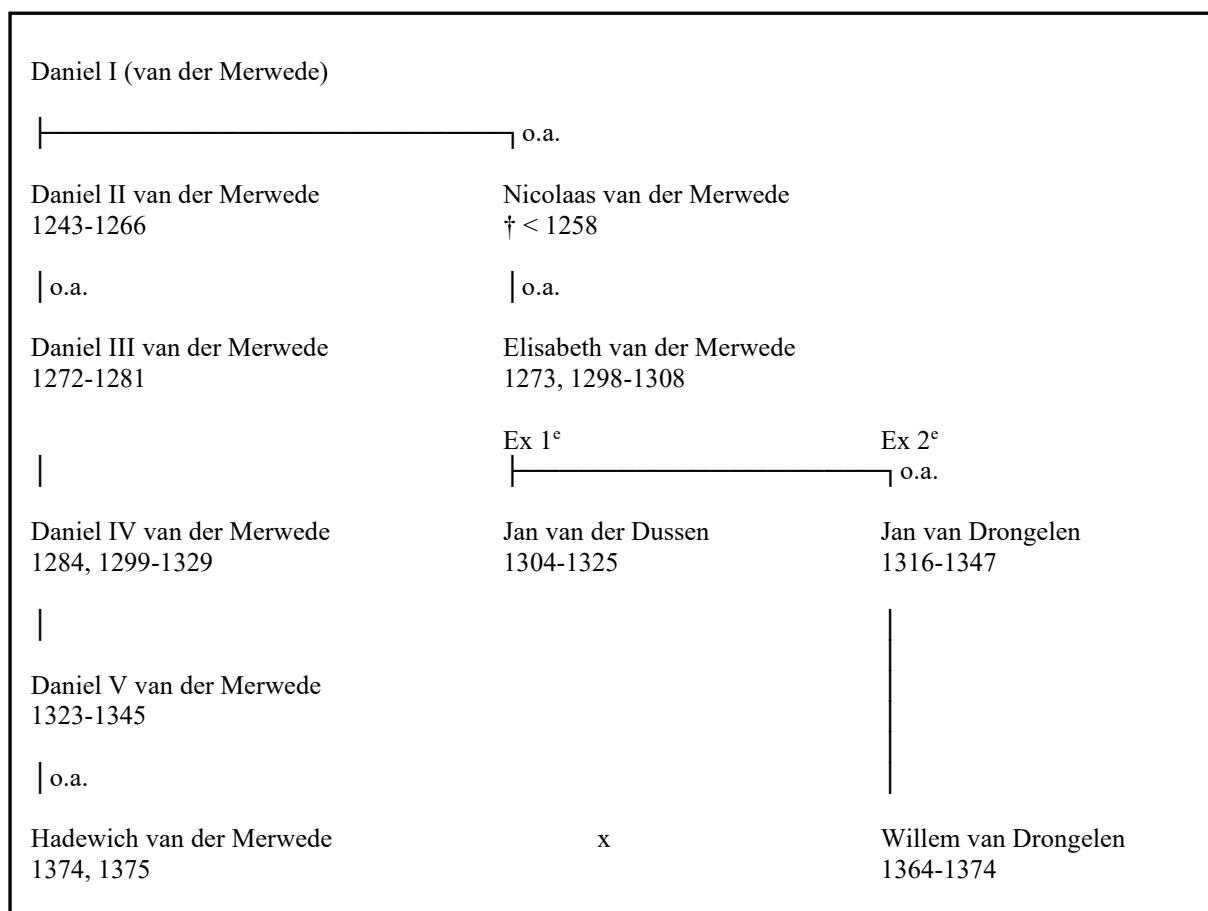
Daniel I (van der Merwede)

o.a.

Daniel II van der Merwede
1243-1266

Nicolaas van der Merwede
† < 1258

o.a.

o.a.

Daniel III van der Merwede
1272-1281

Elisabeth van der Merwede
1273, 1298-1308

Ex 1$^{e}$

Ex 2$^{e}$

o.a.

Daniel IV van der Merwede
1284, 1299-1329

Jan van der Dussen
1304-1325

Jan van Drongelen
1316-1347

Daniel V van der Merwede
1323-1345

o.a.

Hadewich van der Merwede
1374, 1375

x

Willem van Drongelen
1364-1374